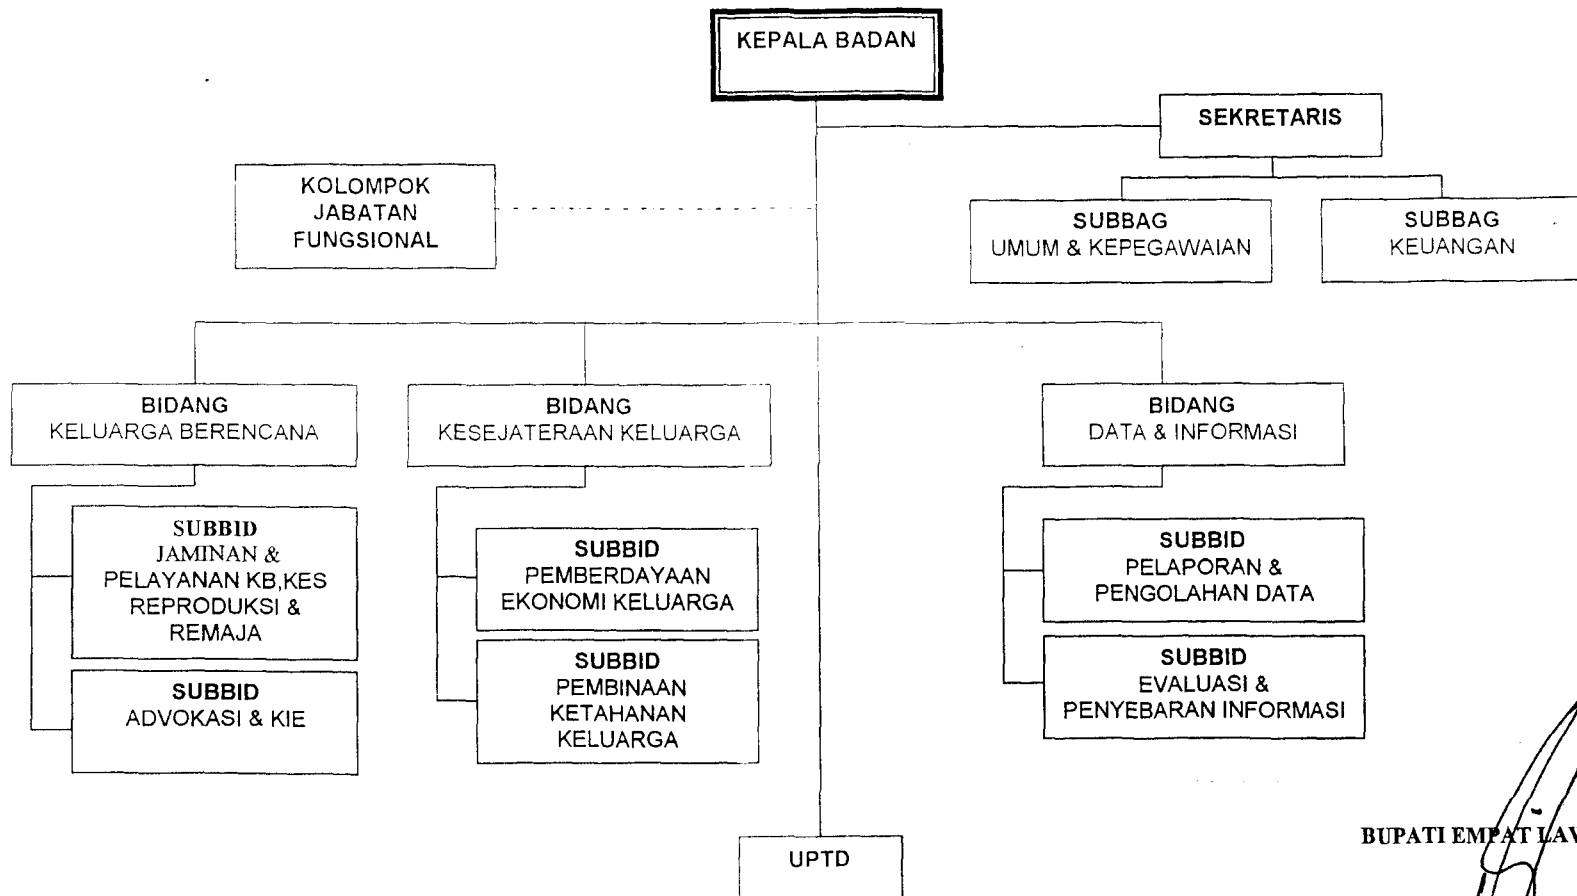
KEPALA BADAN

SEKRETARIS

KOLOMPOK JABATAN FUNGSIONAL

SUBBAG UMUM & KEPEGAWAIAN

SUBBAG KEUANGAN

BIDANG KELUARGA BERENCANA

BIDANG KESEJATERAAN KELUARGA

BIDANG DATA & INFORMASI

SUBBID JAMINAN & PELAYANAN KB,KES REPRODUKSI & REMAJA

SUBBID ADVOKASI & KIE

SUBBID PEMBERDAYAAN EKONOMI KELUARGA

SUBBID PEMBINAAN KETAHANAN KELUARGA

SUBBID PELAPORAN & PENGOLAHAN DATA

SUBBID EVALUASI & PENYEBARAN INFORMASI

UPTD

BUPATI EMPAT LA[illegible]